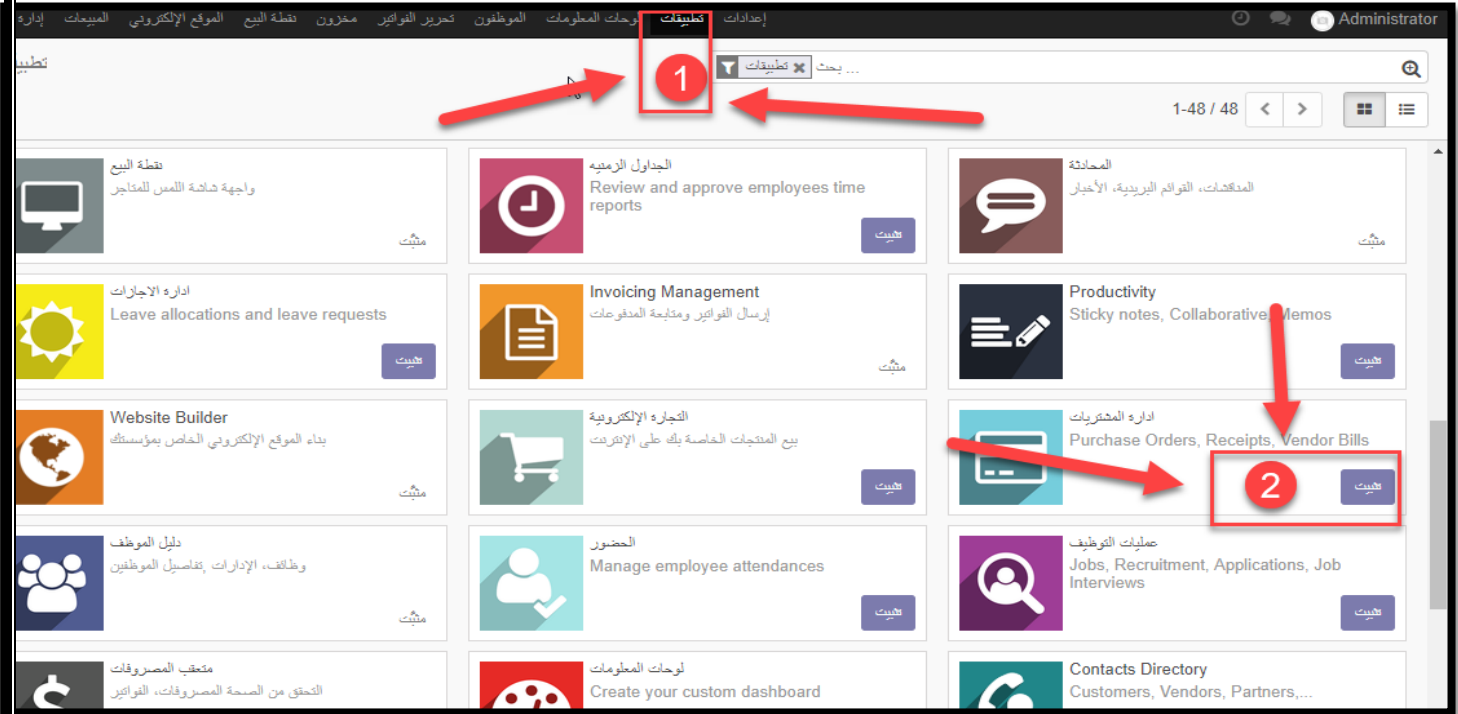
إدارة المبيعات الموقع الإلكتروني نقطة البيع مخزون تحرير الفواتير الموظفون لوحات المعلومات تطبيقات إعدادات Administrator

تطبي

تطبيقات ... بحث

1

1-48 / 48

نقطة البيع
واجهة شاشة اللمس للمتاجر
مثبت

الجداول الزمنية
Review and approve employees time reports
تثبيت

المحادثة
المناقشات، القوائم البريدية، الأخبار
مثبت

ادارة الاجازات
Leave allocations and leave requests
تثبيت

Invoicing Management
إرسال الفواتير ومتابعة المدفوعات
مثبت

Productivity
Sticky notes, Collaborative Memos
تثبيت

Website Builder
بناء الموقع الإلكتروني الخاص بمؤسستك
مثبت

التجارة الإلكترونية
بيع المنتجات الخاصة بك على الإنترنت
تثبيت

ادارة المشتريات
Purchase Orders, Receipts, Vendor Bills
2
تثبيت

دليل الموظف
وظائف، الإدارات، تفاصيل الموظفين
مثبت

الحضور
Manage employee attendances
تثبيت

عمليات التوظيف
Jobs, Recruitment, Applications, Job Interviews
تثبيت

متعقب المصروفات
التحقق من الصحة المصروفات، الفواتير

لوحات المعلومات
Create your custom dashboard

Contacts Directory
Customers, Vendors, Partners,...